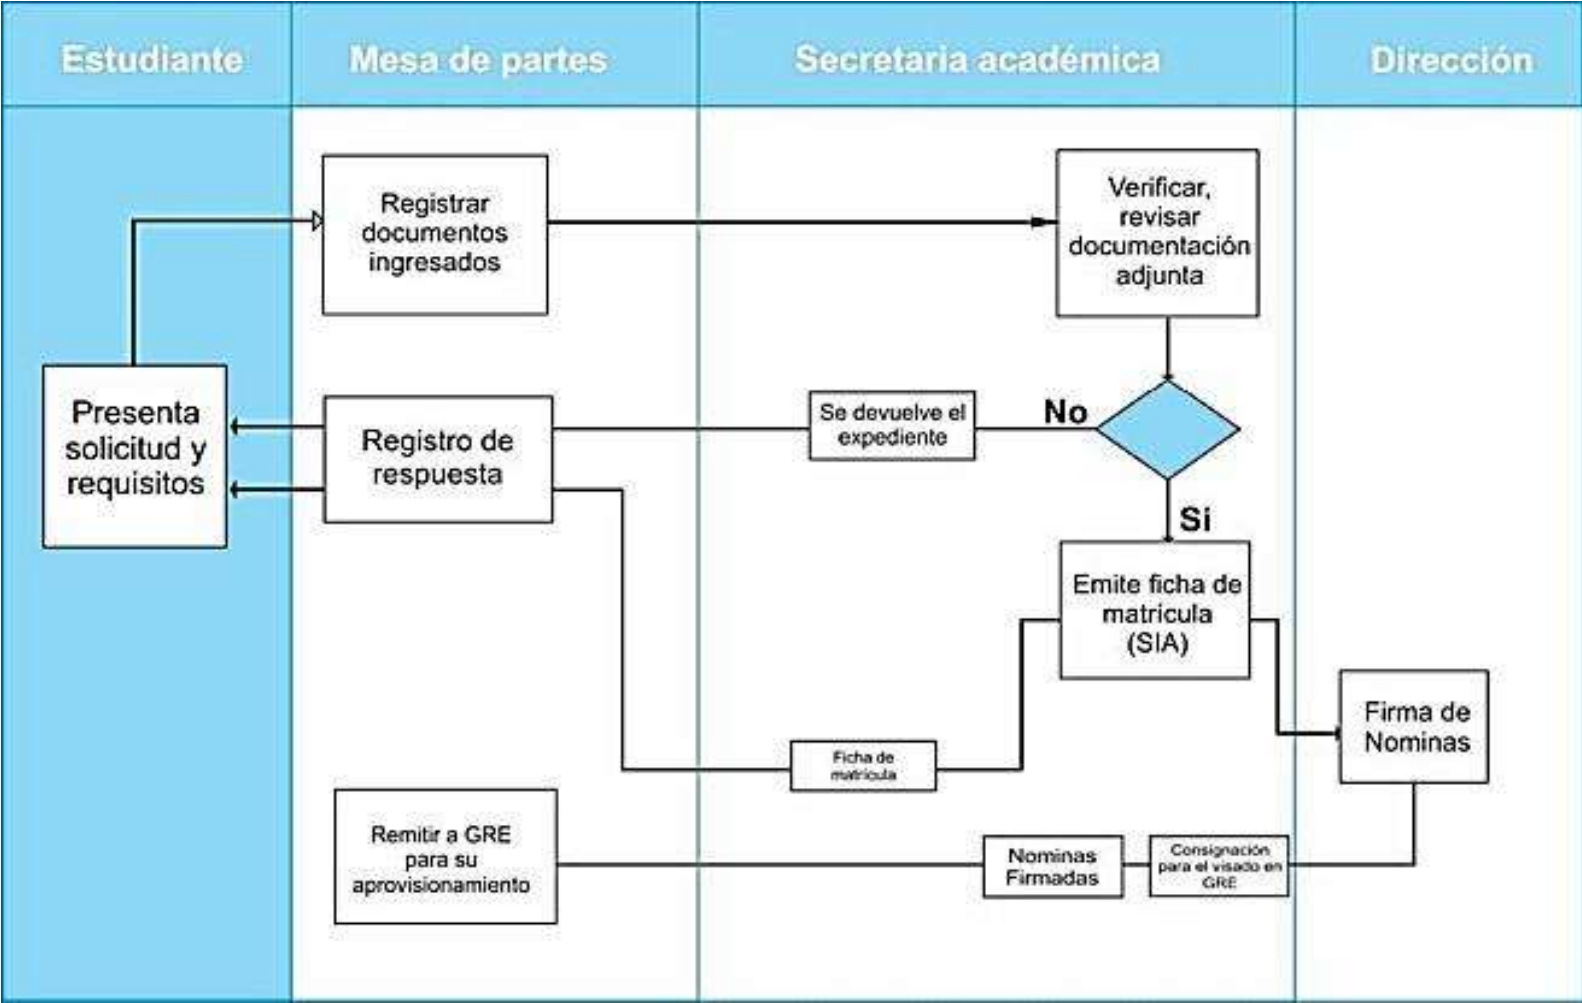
Estudiante

Mesa de partes

Secretaria académica

Dirección

Registrar documentos ingresados

Verificar, revisar documentación adjunta

Presenta solicitud y requisitos

Registro de respuesta

Se devuelve el expediente

No

Si

Emite ficha de matricula (SIA)

Firma de Nominas

Ficha de matricula

Remitir a GRE para su aprovisionamiento

Nominas Firmadas

Consignación para el visado en GRE